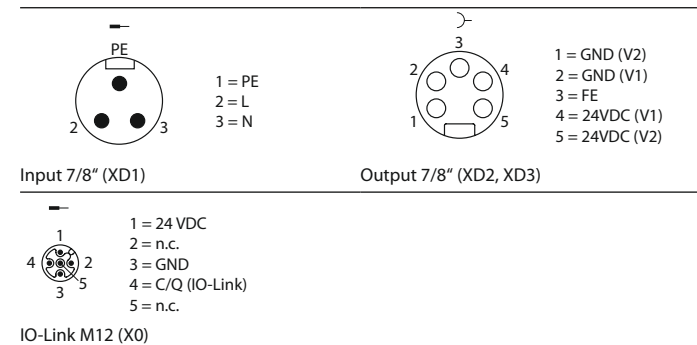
PE

2 3

1 = PE
2 = L
3 = N

Input 7/8" (XD1)

3
2 4
1 5

1 = GND (V2)
2 = GND (V1)
3 = FE
4 = 24VDC (V1)
5 = 24VDC (V2)

Output 7/8" (XD2, XD3)

1
4 2
5
3

1 = 24 VDC
2 = n.c.
3 = GND
4 = C/Q (IO-Link)
5 = n.c.

IO-Link M12 (X0)